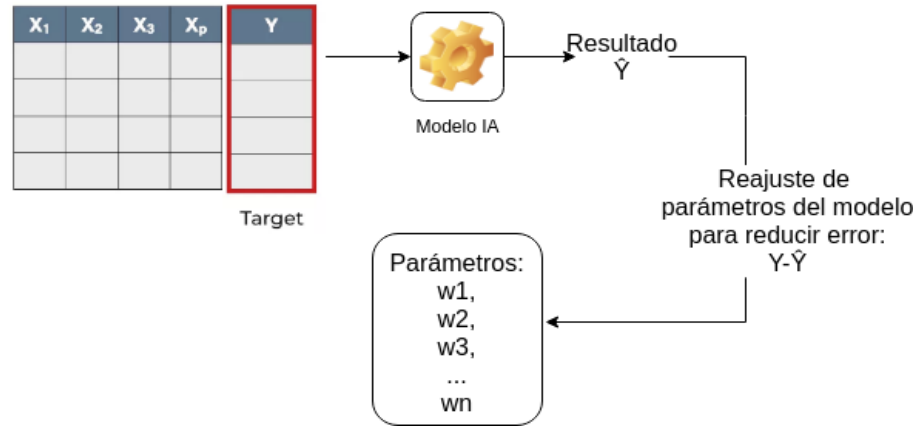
| $X_1$ | $X_2$ | $X_3$ | $X_p$ |
|---|---|---|---|
| | | | |
| | | | |
| | | | |
| | | | |

| Y |
|---|
| |
| |
| |
| |

Target

Modelo IA

Resultado
$\hat{Y}$

Reajuste de parámetros del modelo para reducir error:
Y-$\hat{Y}$

Parámetros:
w1,
w2,
w3,
...
wn